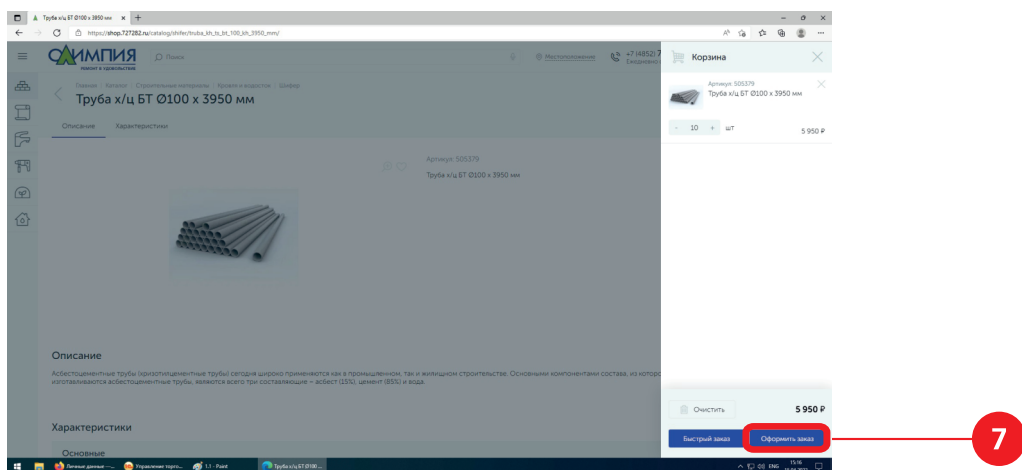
Труба х/ц БТ Ø100 x 3950 мм ×  +

https://shop.727282.ru/catalog/shifer/truba_kh_ts_bt_100_kh_3950_mm/

ОЛИМПИЯ
ремонт и строительство

Поиск

Местоположение

+7 (4852) 7
Ежедневно

Главная / Каталог / Строительные материалы / Кровля и водосток / Шифер

Труба х/ц БТ Ø100 x 3950 мм

Описание  Характеристики

Артикул: 505379

Труба х/ц БТ Ø100 x 3950 мм

Описание

Асбестоцементные трубы (хризотилцементные трубы) сегодня широко применяются как в промышленном, так и жилищном строительстве. Основными компонентами состава, из которо изготавливаются асбестоцементные трубы, являются всего три составляющие – асбест (15%), цемент (85%) и вода.

Характеристики

Основные

Корзина

Артикул: 505379
Труба х/ц БТ Ø100 x 3950 мм

– 10 + шт

5 950 ₽

Очистить

5 950 ₽

Быстрый заказ

Оформить заказ

7

Личные данные -... Управление торго... 1.1 - Paint Труба х/ц БТ Ø100 ...

ENG 15:16